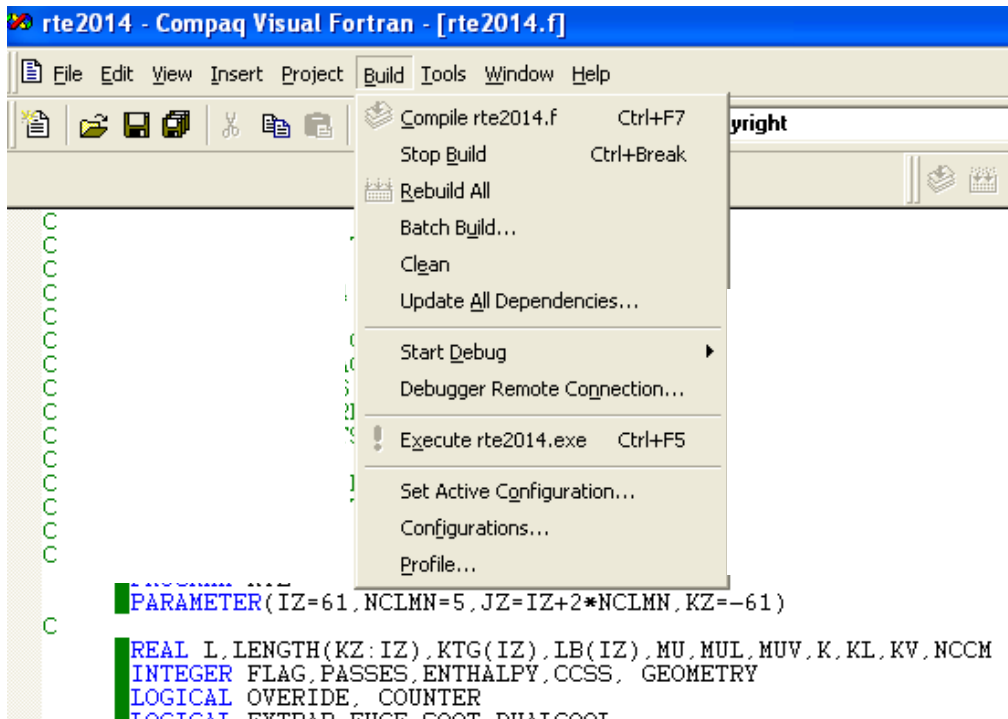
rte2014 - Compaq Visual Fortran - [rte2014.f]

File Edit View Insert Project Build Tools Window Help

yright

Compile rte2014.f Ctrl+F7
Stop Build Ctrl+Break
Rebuild All
Batch Build...
Clean
Update All Dependencies...
Start Debug
Debugger Remote Connection...
Execute rte2014.exe Ctrl+F5
Set Active Configuration...
Configurations...
Profile...

C
C
C
C
C
C
C
C
C
C
C
C
C
C
C
C
C
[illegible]
PARAMETER(IZ=61,NCLMN=5,JZ=IZ+2*NCLMN,KZ=-61)
C
REAL L,LENGTH(KZ:IZ),KTG(IZ),LB(IZ),MU,MUL,MUV,K,KL,KV,NCCM
INTEGER FLAG,PASSES,ENTHALPY,CCSS, GEOMETRY
LOGICAL OVERIDE, COUNTER
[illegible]